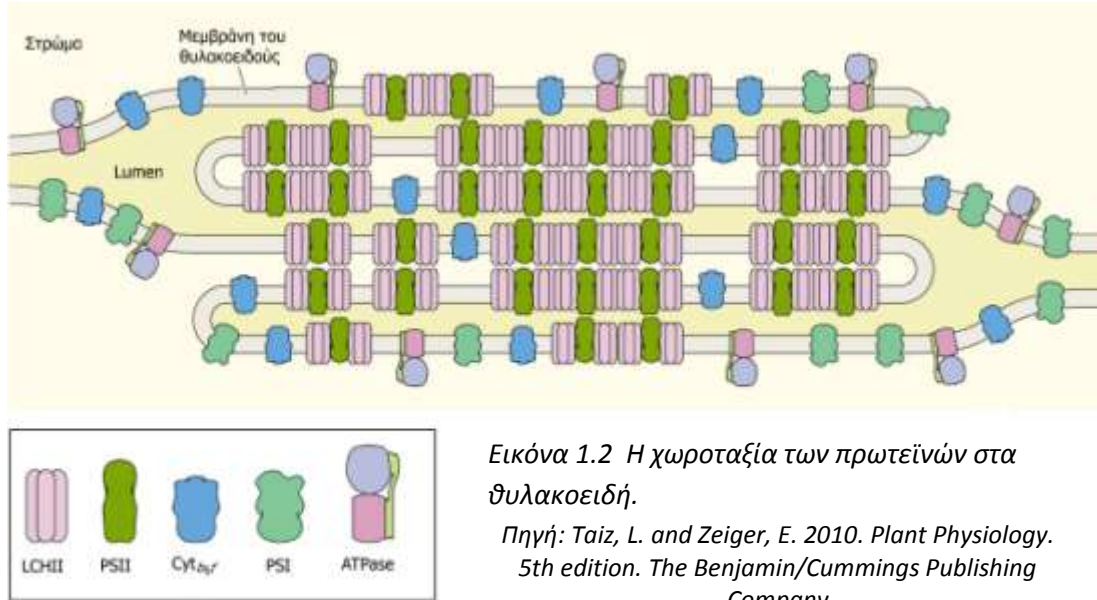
Στρώμα

Μεμβράνη του θυλακοειδούς

Lumen

LCHII

PSII

Cyt$_{b_6f}$

PSI

ATPase

Εικόνα 1.2 Η χωροταξία των πρωτεϊνών στα θυλακοειδή.

Πηγή: Taiz, L. and Zeiger, E. 2010. Plant Physiology. 5th edition. The Benjamin/Cummings Publishing Company.